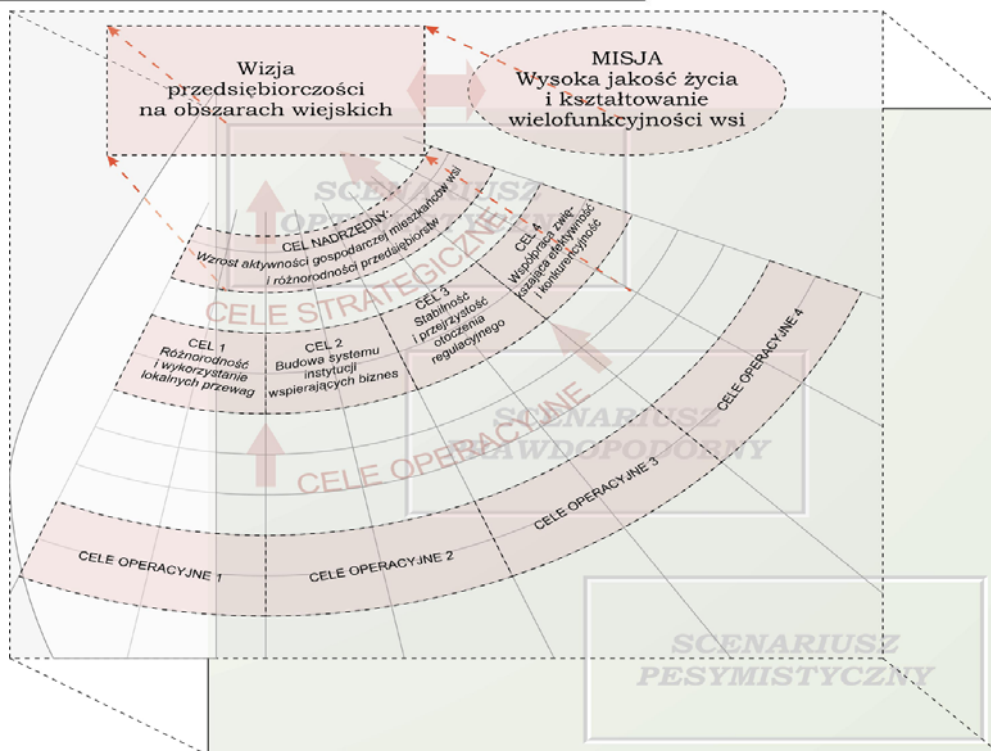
Wizja przedsiębiorczości na obszarach wiejskich

MISJA
Wysoka jakość życia i kształtowanie wielofunkcyjności wsi

SCENARIUSZ OPTYMISTYCZNY

CEL NADRZĘDNY:
Wzrost aktywności gospodarczej mieszkańców wsi i różnorodności przedsiębiorstw

CELE STRATEGICZNE

CEL 1
Różnorodność i wykorzystanie lokalnych przewag

CEL 2
Budowa systemu instytucji wspierających biznes

CEL 3
Stabilność i przejrzystość otoczenia regulacyjnego

CEL 4
Współpraca zwiększająca efektywność i konkurencyjność

SCENARIUSZ PRAWDOPODOBNY

CELE OPERACYJNE

CELE OPERACYJNE 1

CELE OPERACYJNE 2

CELE OPERACYJNE 3

CELE OPERACYJNE 4

SCENARIUSZ PESYMISTYCZNY